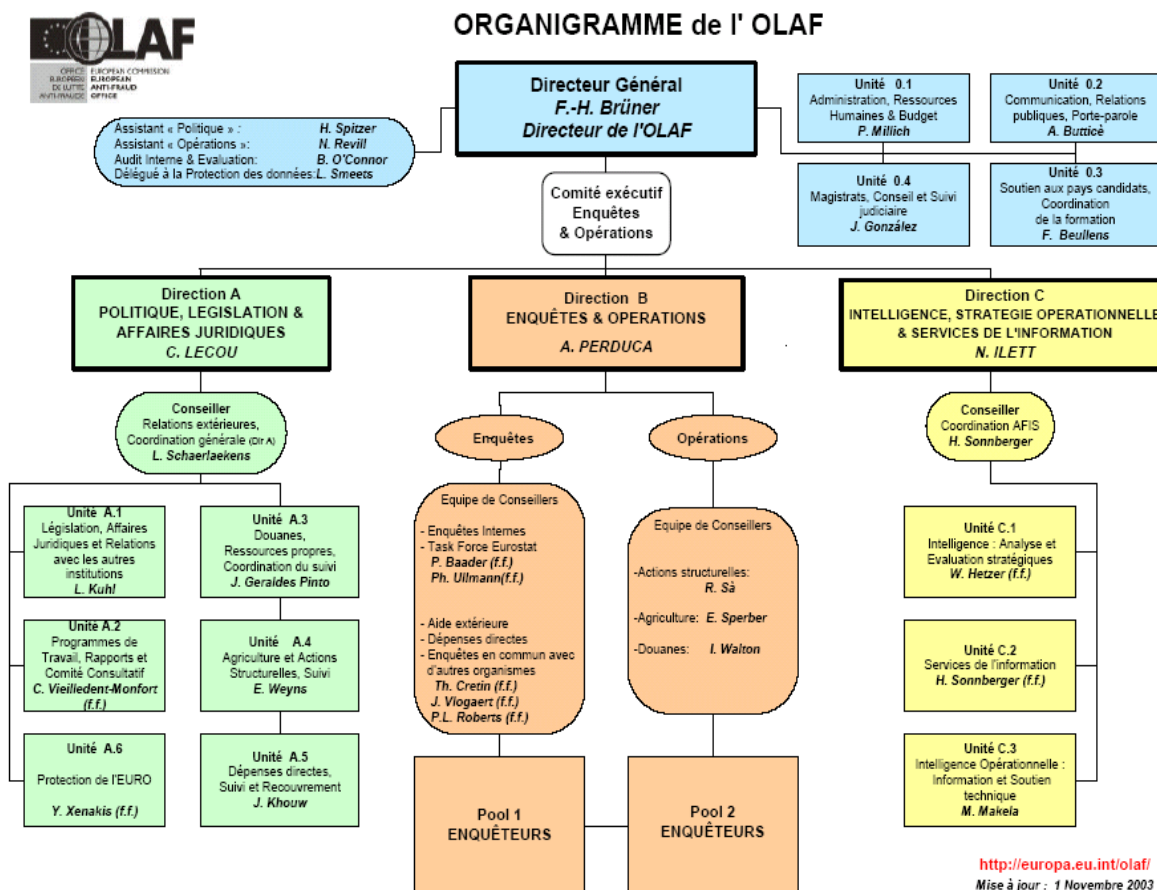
OLAF

OFFICE EUROPÉEN DE LUTTE ANTI-FRAUDE
EUROPEAN COMMISSION EUROPEAN ANTI-FRAUD OFFICE

ORGANIGRAMME de l' OLAF

Directeur Général
F.-H. Brüner
Directeur de l'OLAF

Assistant « Politique » : H. Spitzer
Assistant « Opérations »: N. Revill
Audit Interne & Evaluation: B. O'Connor
Délégué à la Protection des données: L. Smeets

Unité 0.1
Administration, Ressources Humaines & Budget
P. Millich

Unité 0.2
Communication, Relations publiques, Porte-parole
A. Butticè

Unité 0.4
Magistrats, Conseil et Suivi judiciaire
J. González

Unité 0.3
Soutien aux pays candidats, Coordination de la formation
F. Beullens

Comité exécutif Enquêtes & Opérations

Direction A
POLITIQUE, LEGISLATION & AFFAIRES JURIDIQUES
C. LECOU

Direction B
ENQUÊTES & OPERATIONS
A. PERDUCA

Direction C
INTELLIGENCE, STRATEGIE OPERATIONNELLE & SERVICES DE L'INFORMATION
N. ILETT

Conseiller
Relations extérieures, Coordination générale (Dir A)
L. Schaerlaekens

Enquêtes

Opérations

Conseiller
Coordination AFIS
H. Sonnberger

Unité A.1
Législation, Affaires Juridiques et Relations avec les autres institutions
L. Kuhl

Unité A.3
Douanes, Ressources propres, Coordination du suivi
J. Geraides Pinto

Equipe de Conseillers
- Enquêtes Internes
- Task Force Eurostat
P. Baader (f.f.)
Ph. Uilmann(f.f.)

- Aide extérieure
- Dépenses directes
- Enquêtes en commun avec d'autres organismes
Th. Cretin (f.f.)
J. Vlogaert (f.f.)
P.L. Roberts (f.f.)

Equipe de Conseillers
-Actions structurelles: R. Sà
-Agriculture: E. Sperber
-Douanes: I. Walton

Unité C.1
Intelligence : Analyse et Evaluation stratégiques
W. Hetzer (f.f.)

Unité A.2
Programmes de Travail, Rapports et Comité Consultatif
C. Vieilledent-Monfort (f.f.)

Unité A.4
Agriculture et Actions Structurelles, Suivi
E. Weyns

Unité C.2
Services de l'information
H. Sonnberger (f.f.)

Unité A.6
Protection de l'EURO
Y. Xenakis (f.f.)

Unité A.5
Dépenses directes, Suivi et Recouvrement
J. Khouw

Pool 1
ENQUÊTEURS

Pool 2
ENQUÊTEURS

Unité C.3
Intelligence Opérationnelle : Information et Soutien technique
M. Makela

http://europa.eu.int/olaf/
Mise à jour : 1 Novembre 2003